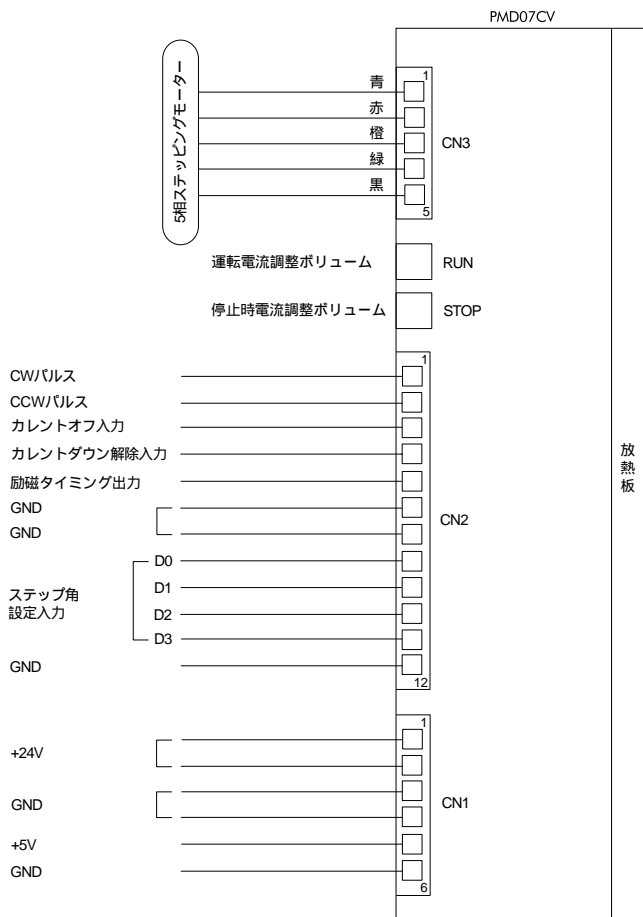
PMD07CV

5相ステッピングモーター

青
赤
橙
緑
黒

1
5
CN3

運転電流調整ボリューム
RUN

停止時電流調整ボリューム
STOP

1
CWパルス
CCWパルス
カレントオフ入力
カレントダウン解除入力
励磁タイミング出力
GND
GND
D0
D1
ステップ角
設定入力
D2
D3
GND
CN2
12

放
熱
板

1
+24V
GND
CN1
+5V
GND
6